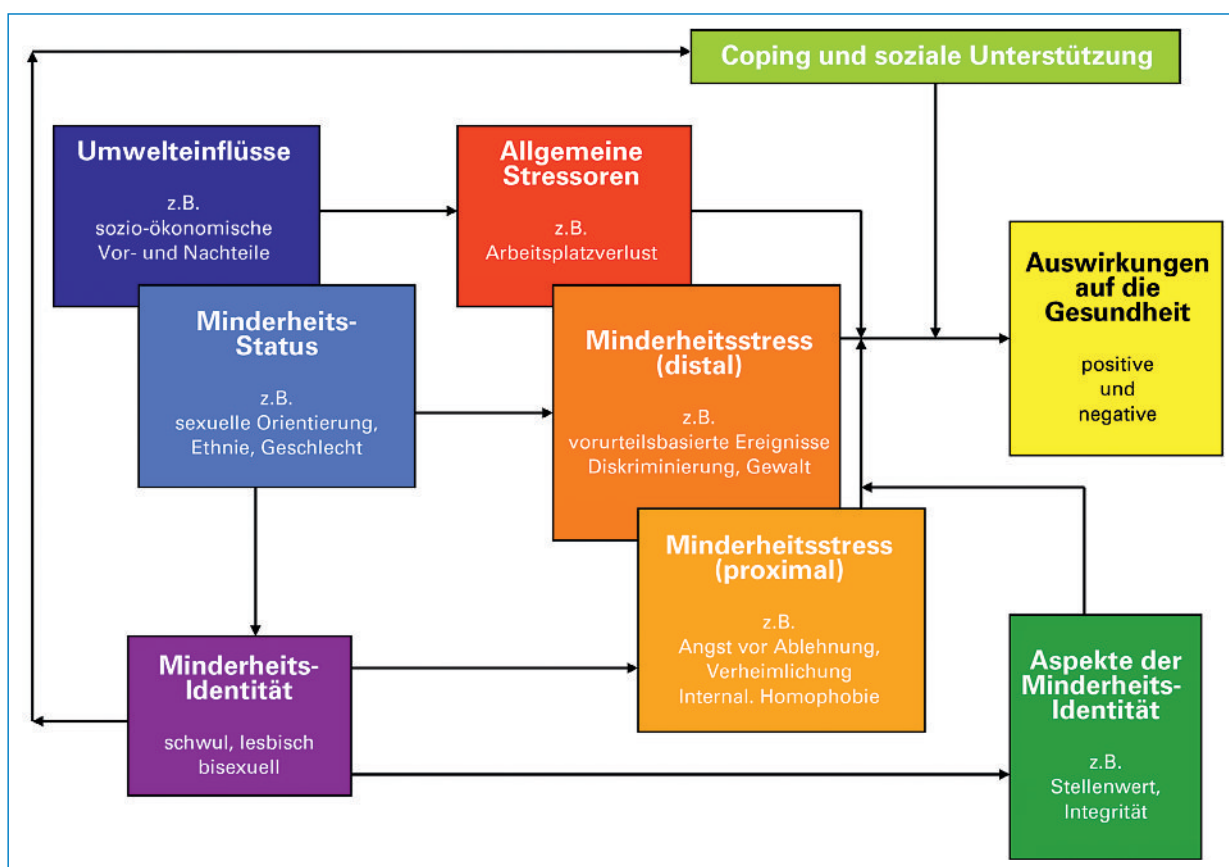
Coping und soziale Unterstützung

Umwelteinflüsse

z.B. sozio-ökonomische Vor- und Nachteile

Allgemeine Stressoren

z.B. Arbeitsplatzverlust

Auswirkungen auf die Gesundheit

positive und negative

Minderheits-Status

z.B. sexuelle Orientierung, Ethnie, Geschlecht

Minderheitsstress (distal)

z.B. vorurteilsbasierte Ereignisse Diskriminierung, Gewalt

Minderheitsstress (proximal)

z.B. Angst vor Ablehnung, Verheimlichung Internal. Homophobie

Minderheits-Identität

schwul, lesbisch bisexuell

Aspekte der Minderheits-Identität

z.B. Stellenwert, Integrität